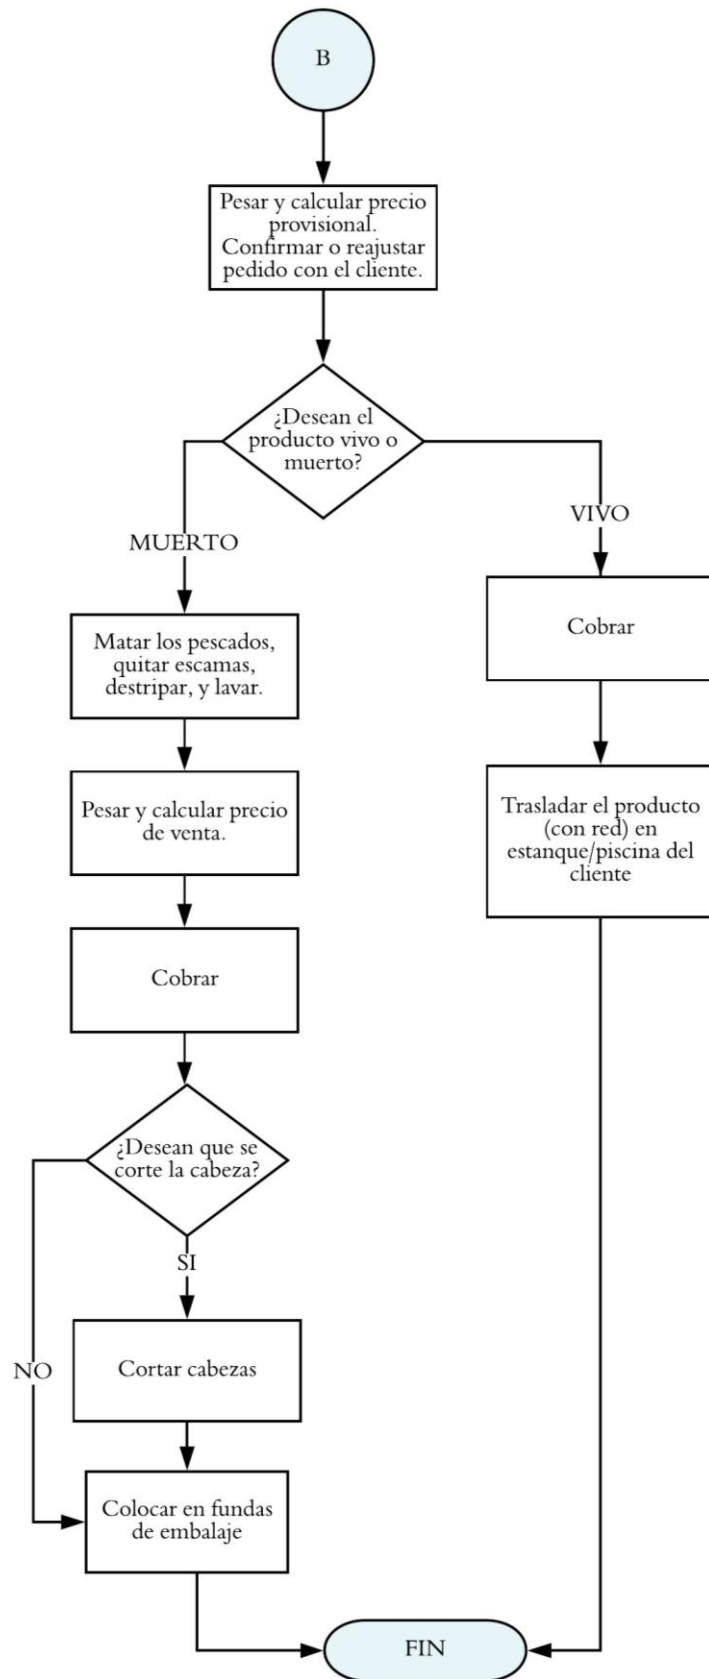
B

Pesar y calcular precio provisional. Confirmar o reajustar pedido con el cliente.

¿Desean el producto vivo o muerto?

MUERTO

VIVO

Matar los pescados, quitar escamas, destripar, y lavar.

Cobrar

Pesar y calcular precio de venta.

Trasladar el producto (con red) en estanque/piscina del cliente

Cobrar

¿Desean que se corte la cabeza?

SI

NO

Cortar cabezas

Colocar en fundas de embalaje

FIN